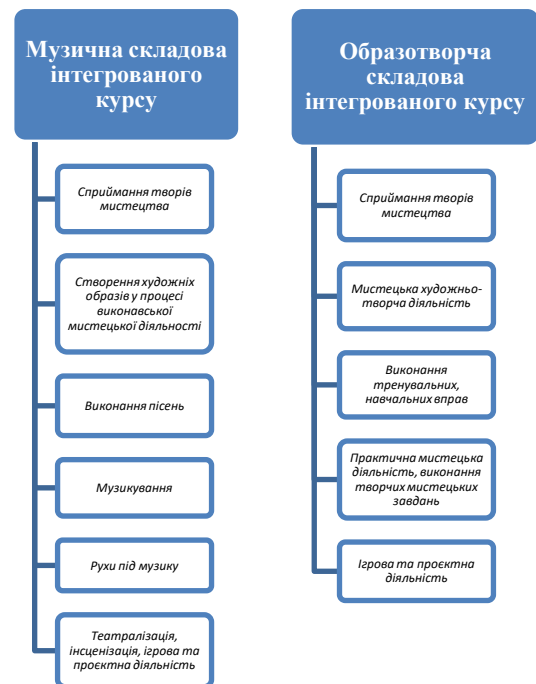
Музична складова інтегрованого курсу

Сприймання творів мистецтва

Створення художніх образів у процесі виконавської мистецької діяльності

Виконання пісень

Музикування

Рухи під музику

Театралізація, інсценізація, ігрова та проєктна діяльність

Образотворча складова інтегрованого курсу

Сприймання творів мистецтва

Мистецька художньо-творча діяльність

Виконання тренувальних, навчальних вправ

Практична мистецька діяльність, виконання творчих мистецьких завдань

Ігрова та проєктна діяльність